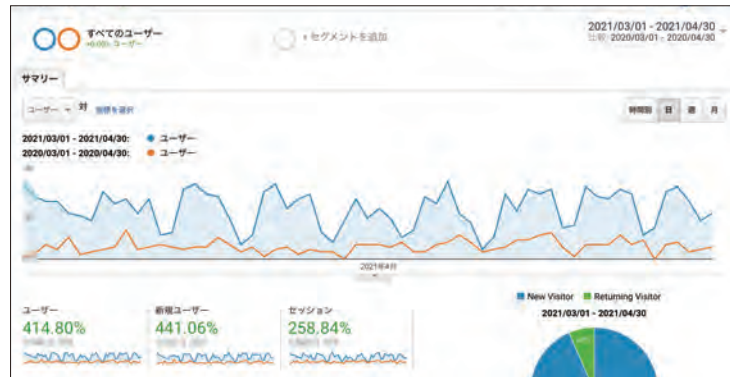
すべてのユーザー
+0.00% ユーザー

+ セグメントを追加

2021/03/01 - 2021/04/30
比較: 2020/03/01 - 2020/04/30

サマリー

ユーザー ▼ 対 指標を選択

時間別 日 週 月

2021/03/01 - 2021/04/30: ● ユーザー
2020/03/01 - 2020/04/30: ● ユーザー

2021年4月

ユーザー
414.80%
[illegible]

新規ユーザー
441.06%
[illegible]

セッション
258.84%
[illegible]

■ New Visitor ■ Returning Visitor
2021/03/01 - 2021/04/30